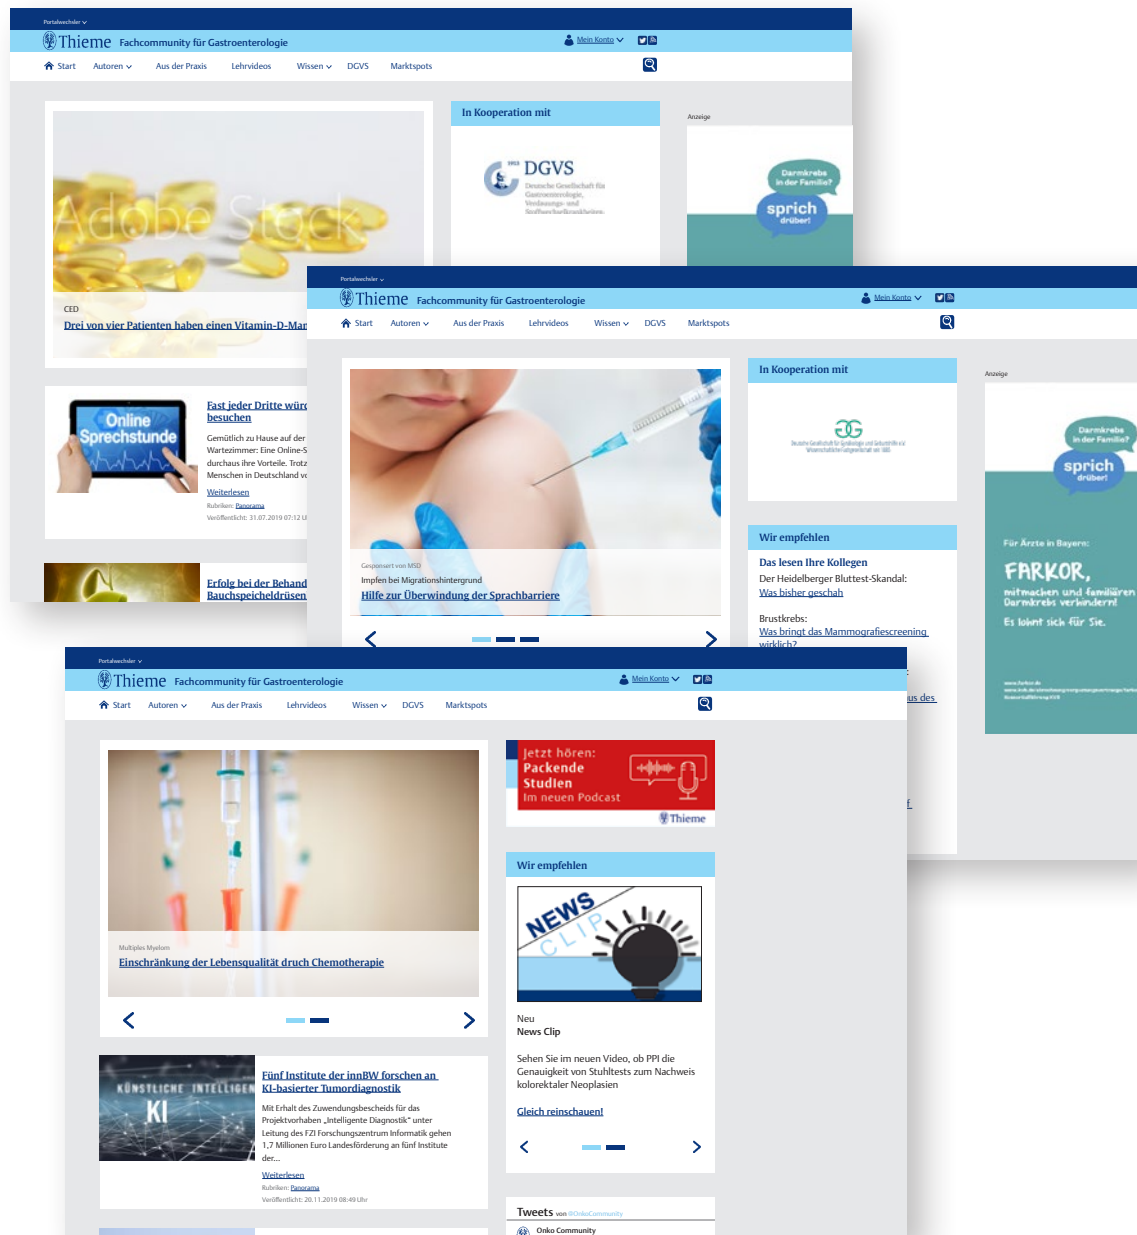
Portalwechsler

Thieme Fachcommunity für Gastroenterologie

Mein Konto

Start Autoren Aus der Praxis Lehrvideos Wissen DGVS Marktspots

Adobe Stock

CED
Drei von vier Patienten haben einen Vitamin-D-Man

In Kooperation mit

DGVS
Deutsche Gesellschaft für Gastroenterologie, Verdauungs- und Stoffwechselkrankheiten

Anzeige

Darmkrebs in der Familie?
sprich drüber!

Online Sprechstunde

Fast jeder Dritte würd besuchen

Gemütlich zu Hause auf der Wartezimmer: Eine Online-S durchaus ihre Vorteile. Trotz Menschen in Deutschland vo

Weiterlesen
Rubriken: Panorama
Veröffentlicht: 31.07.2019 07:12 U

Erfolg bei der Behand Bauchspeicheldrüsen

Portalwechsler

Thieme Fachcommunity für Gastroenterologie

Mein Konto

Start Autoren Aus der Praxis Lehrvideos Wissen DGVS Marktspots

Gesponsert von MSD
Impfen bei Migrationshintergrund
Hilfe zur Überwindung der Sprachbarriere

In Kooperation mit

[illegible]

Wir empfehlen

Das lesen Ihre Kollegen
Der Heidelberger Bluttest-Skandal:
Was bisher geschah

Brustkrebs:
Was bringt das Mammografiescreening wirklich?

us des

Anzeige

Darmkrebs in der Familie?
sprich drüber!

Für Ärzte in Bayern:
FARKOR,
mitmachen und familiären Darmkrebs verhindern!
Es lohnt sich für Sie.

Portalwechsler

Thieme Fachcommunity für Gastroenterologie

Mein Konto

Start Autoren Aus der Praxis Lehrvideos Wissen DGVS Marktspots

Multiples Myelom
Einschränkung der Lebensqualität druch Chemotherapie

Jetzt hören:
Packende Studien
Im neuen Podcast
Thieme

Wir empfehlen

NEWS CLIP

Neu
News Clip

Sehen Sie im neuen Video, ob PPI die Genauigkeit von Stuhltests zum Nachweis kolorektaler Neoplasien

Gleich reinschauen!

KÜNSTLICHE INTELLIGENZ
KI

Fünf Institute der innBW forschen an KI-basierter Tumordiagnostik

Mit Erhalt des Zuwendungsbescheids für das Projektvorhaben „Intelligente Diagnostik“ unter Leitung des FZI Forschungszentrum Informatik gehen 1,7 Millionen Euro Landesförderung an fünf Institute der...

Weiterlesen
Rubriken: Panorama
Veröffentlicht: 20.11.2019 08:49 Uhr

Tweets von @OnkoCommunity
Onko Community